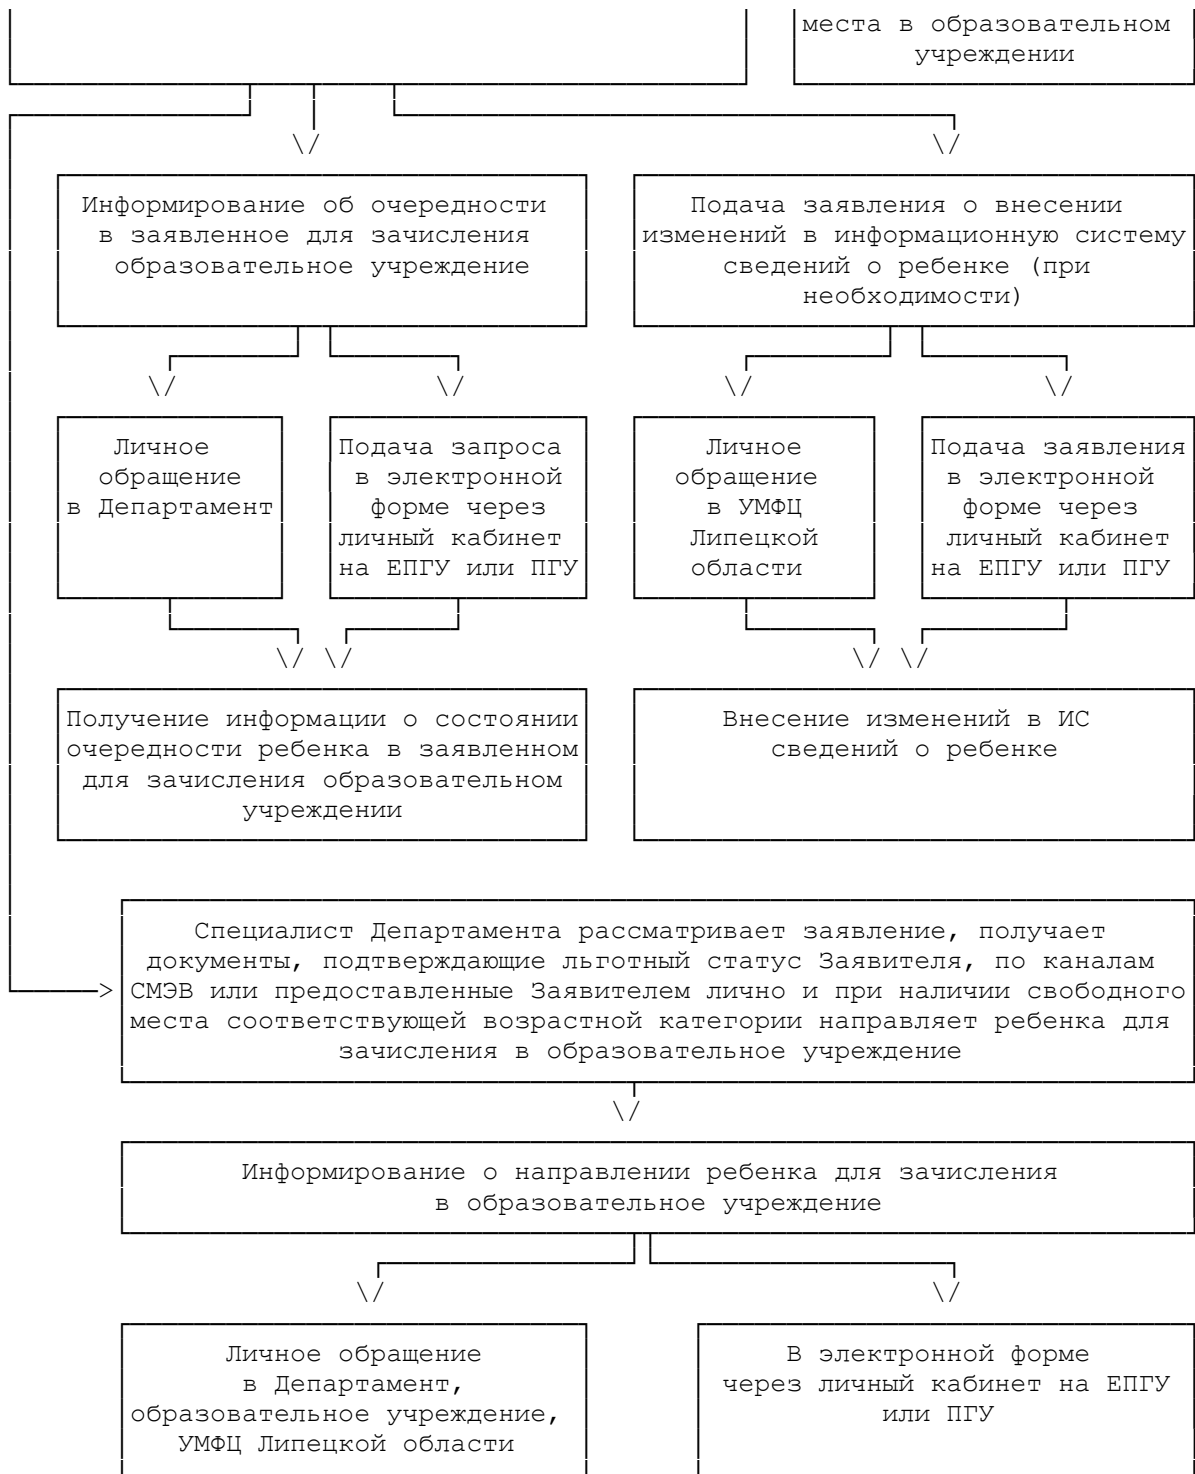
места в образовательном учреждении

Информирование об очередности в заявленное для зачисления образовательное учреждение

Подача заявления о внесении изменений в информационную систему сведений о ребенке (при необходимости)

Личное обращение в Департамент

Подача запроса в электронной форме через личный кабинет на ЕПГУ или ПГУ

Личное обращение в УМФЦ Липецкой области

Подача заявления в электронной форме через личный кабинет на ЕПГУ или ПГУ

Получение информации о состоянии очередности ребенка в заявленном для зачисления образовательном учреждении

Внесение изменений в ИС сведений о ребенке

Специалист Департамента рассматривает заявление, получает документы, подтверждающие льготный статус Заявителя, по каналам СМЭВ или предоставленные Заявителем лично и при наличии свободного места соответствующей возрастной категории направляет ребенка для зачисления в образовательное учреждение

Информирование о направлении ребенка для зачисления в образовательное учреждение

Личное обращение в Департамент, образовательное учреждение, УМФЦ Липецкой области

В электронной форме через личный кабинет на ЕПГУ или ПГУ